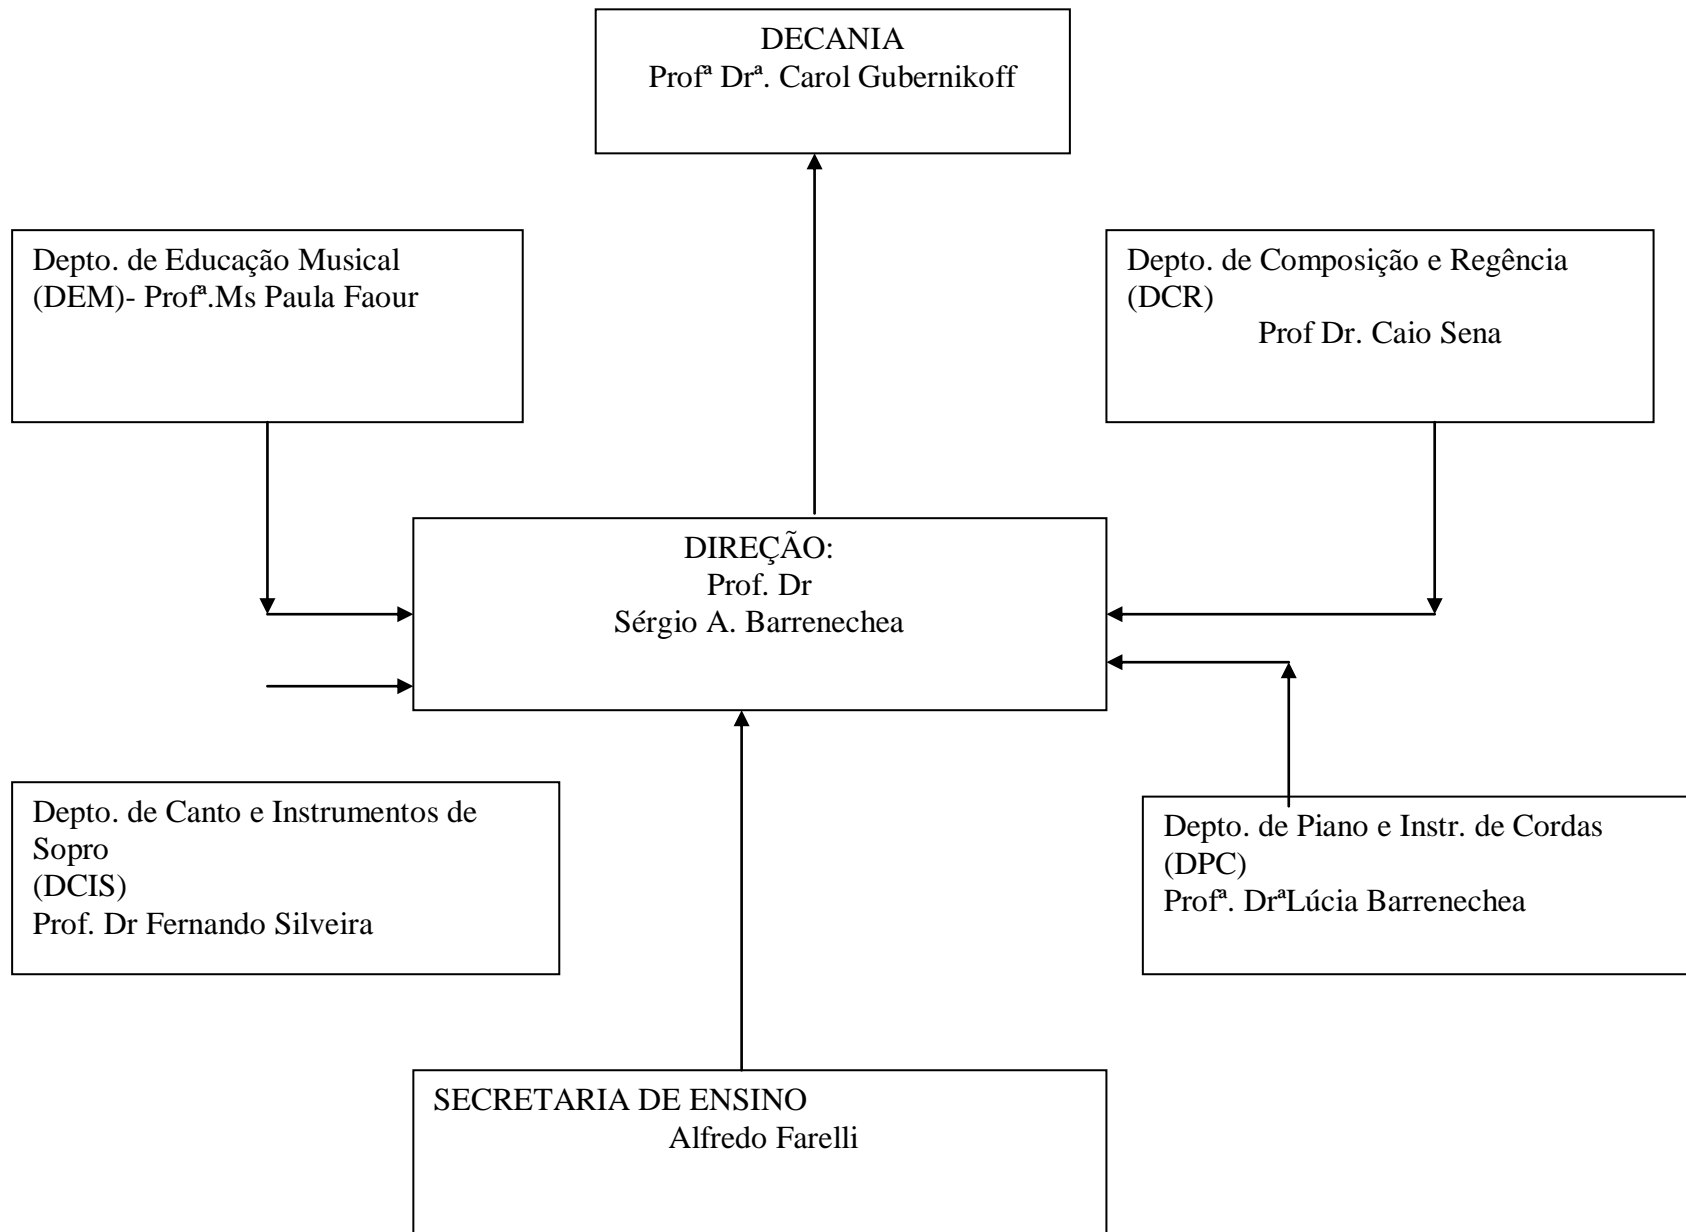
DECANIA
Profª Drª. Carol Gubernikoff

Depto. de Educação Musical
(DEM)- Profª.Ms Paula Faour

Depto. de Composição e Regência
(DCR)
Prof Dr. Caio Sena

DIREÇÃO:
Prof. Dr
Sérgio A. Barrenechea

Depto. de Canto e Instrumentos de Sopro
(DCIS)
Prof. Dr Fernando Silveira

Depto. de Piano e Instr. de Cordas
(DPC)
Profª. DrªLúcia Barrenechea

SECRETARIA DE ENSINO
Alfredo Farelli